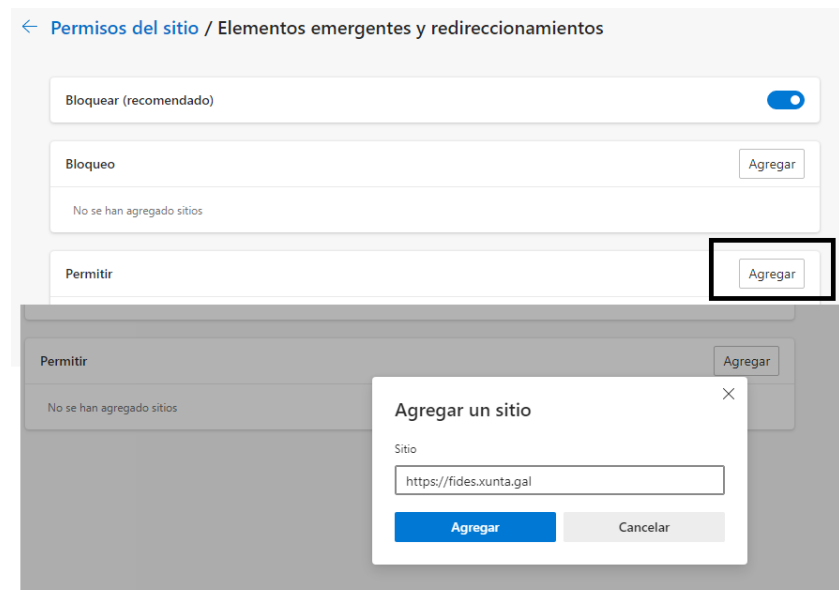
← Permisos del sitio / Elementos emergentes y redireccionamientos

Bloquear (recomendado)

Bloqueo

Agregar

No se han agregado sitios

Permitir

Agregar

Permitir

Agregar

No se han agregado sitios

Agregar un sitio

×

Sitio

https://fides.xunta.gal

Agregar

Cancelar